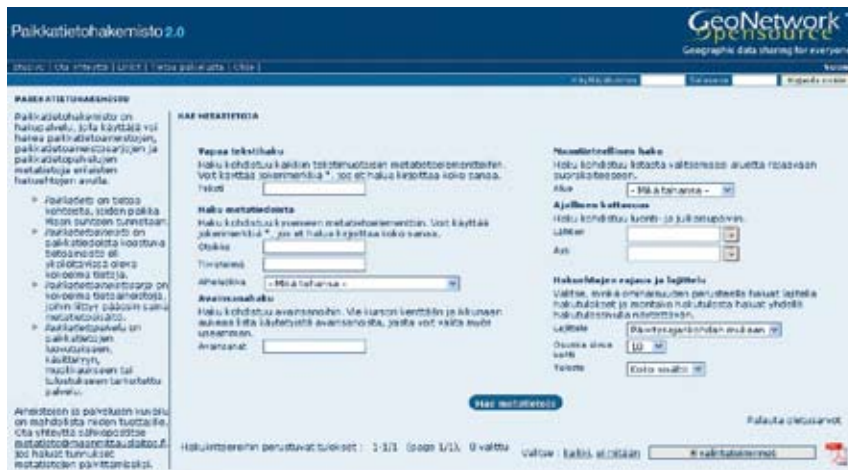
Paikkatietohakemisto 2.0

GeoNetwork opensource
Geographic data sharing for everyone

Etusivu | Ota yhteyttä | Linkit | Tietoa palvelusta | Ohje

Käyttäjätunnus | Salasana | Kirjaudu sisään

PAIKKATIETOHAKEMISTO

Paikkatietohakemisto on haku­palvelu, jota käyttää voi hakea paikkatietoaineistojen, paikkatietoaineistosarjojen ja paikkatietopalvelujen metatietoja erilaisten hakuehtojen avulla.

» Paikkatieto on tietoa kohteista, joiden paikka tiedon suhteen tunnetaan.
» Paikkatietoaineisto on paikkatiedoista koostuva tietoaineisto eli yksilöitävissä oleva kokoelma tietoja.
» Paikkatietoaineistosarja on kokoelma tietoaineistoja, joihin liittyy pääosin sama metatietokuvaus.
» Paikkatietopalvelu on paikkatietojen katseluun, käsittelyyn, muuntamiseen tai tulostukseen tarkoitettu palvelu.

Aineistojen ja palvelujen kuvaus on mahdollista niiden tuottajille. Ota yhteyttä sähköpostitse metatieto@maanmittauslaitos.fi, jos haluat tunnukset metatietojen päivittämiseksi.

HAE METATIETOJA

Vapaa tekstihaku
Haku kohdistuu kaikkien tekstimuotoisten metatietoelementtien. Voit käyttää jokerimerkkiä *, jos et halua kirjoittaa koko sanaa.
Teksti

Haku metatiedoista
Haku kohdistuu kyseiseen metatietoelementtiin. Voit käyttää jokerimerkkiä *, jos et halua kirjoittaa koko sanaa.
Otsikko
Tiivistelmä
Aihealue - Mikä tahansa -

Avainsanahaku
Haku kohdistuu avainsanoihin. Vie kursori kenttään ja kirjoita aukeaa lista käytetyistä avainsanoista, joista voit valita myös useamman.
Avainsanat

Maantieteellinen haku
Haku kohdistuu listasta valitsemasi alueella rajaavaan suorakaiteeseen.
Alue - Mikä tahansa -

Ajallinen kattavuus
Haku kohdistuu luonti- ja julkaisupäiviin.
Lähtien
Asti

Hakutulosten rajaus ja lajittelu
Valitse, minkä ominaisuuden perusteella haluat lajitella hakutulokset ja montako hakutulosta haluat yhdellä hakutulossivulla näytettävän.
Lajittele Pääteosajankohdan mukaan
Osumia sivua kohti 10
Tulosta Koko sivulle

Hae metatietoja

Palauta oletusarvot

Hakukriteereihin perustuvat tulokset : 1-1/1 (sivu 1/1), 0 valittu

Valitse : Kaikki, ei mitään

Ei valintatoimintoja